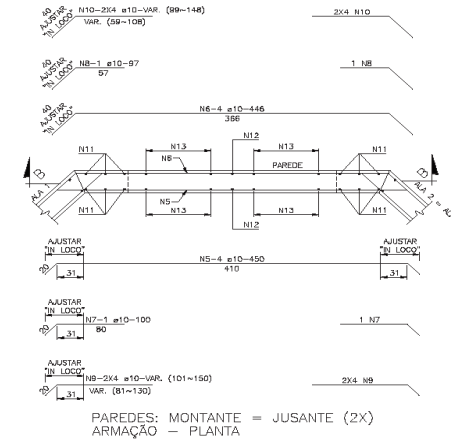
40
AJUSTAR
"IN LOCO"
N10-2X4 ø10-VAR. (99~148)
VAR. (59~108)
2X4 N10

40
AJUSTAR
"IN LOCO"
N8-1 ø10-97
57
1 N8

40
AJUSTAR
"IN LOCO"
N6-4 ø10-446
366

N11
N13
N12
N13
N11
N6
PAREDE
B
ALA 1
B
ALA 2 = AL
N5
N11
N13
N12
N13
N11

AJUSTAR
"IN LOCO"
30
31
N5-4 ø10-450
410
AJUSTAR
"IN LOCO"
30
31

AJUSTAR
"IN LOCO"
30
31
N7-1 ø10-100
80
1 N7

AJUSTAR
"IN LOCO"
30
31
N9-2X4 ø10-VAR. (101~150)
VAR. (81~130)
2X4 N9

PAREDES: MONTANTE = JUSANTE (2X)
ARMAÇÃO – PLANTA